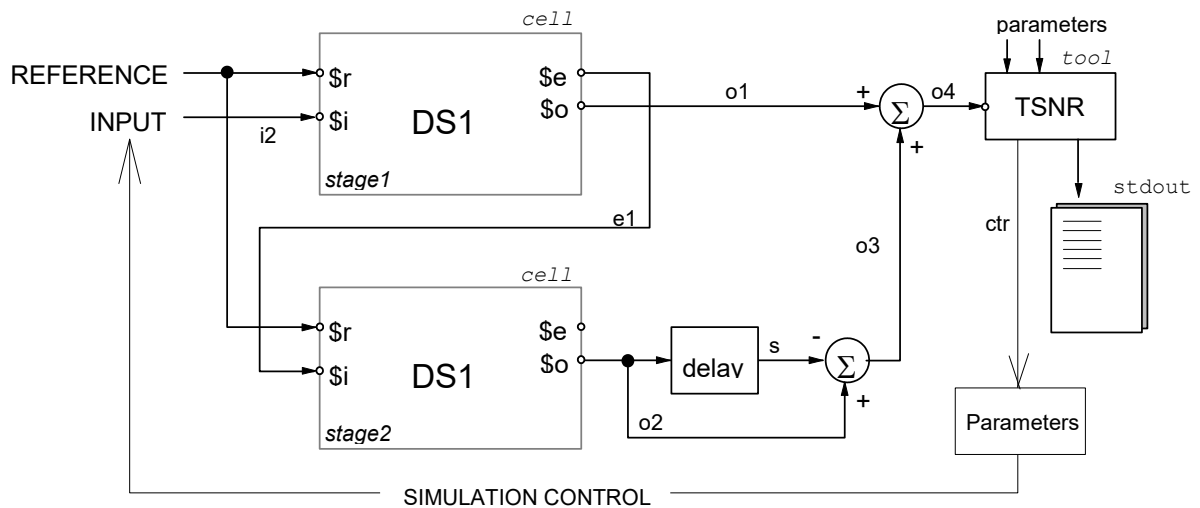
cell

parameters

tool

REFERENCE

INPUT

$r

$i

i2

DS1

$e

$o

stage1

o1

+

$\Sigma$

o4

+

TSNR

stdout

e1

o3

ctr

cell

$r

$i

DS1

$e

$o

stage2

delav

s

-

$\Sigma$

+

o2

Parameters

SIMULATION CONTROL